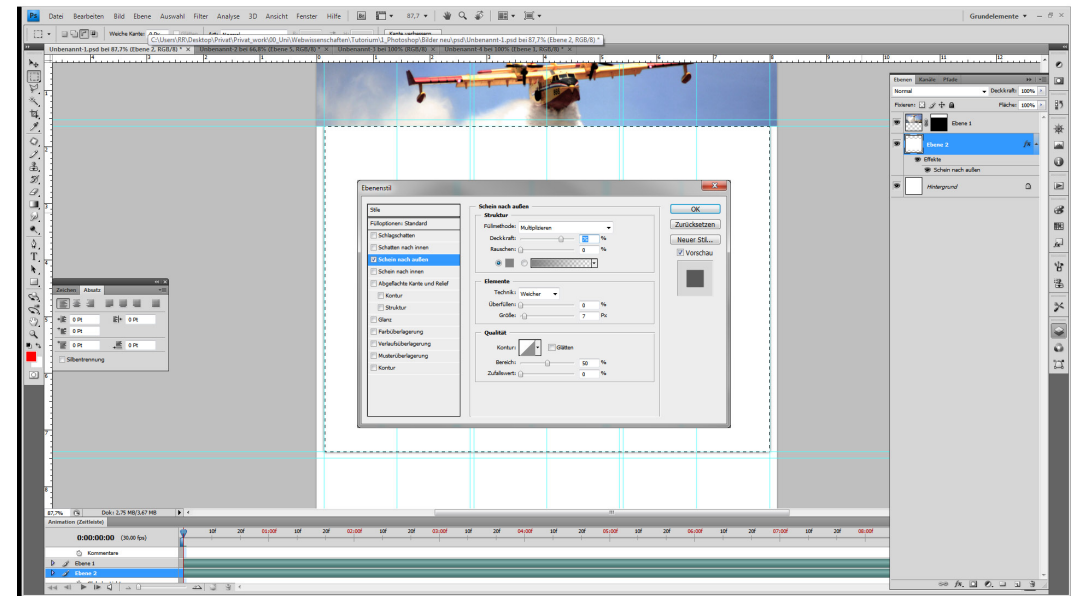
Ps Datei Bearbeiten Bild Ebene Auswahl Filter Analyse 3D Ansicht Fenster Hilfe 87,7 Grundelemente

Weiche Kante: Kante verbessern

C:\Users\RR\Desktop\Privat\Privat_work\00_Uni\Webwissenschaften\Tutorium\3_Photoshop\Bilder neu\psd\Unbenannt-1.psd bei 87,7% (Ebene 2, RGB/8) *

Unbenannt-1.psd bei 87,7% (Ebene 2, RGB/8) * Unbenannt-2 bei 66,8% (Ebene 5, RGB/8) * Unbenannt-3 bei 100% (RGB/8) * Unbenannt-4 bei 100% (Ebene 1, RGB/8) *

Zeichen Absatz
0 Pt 0 Pt
0 Pt
0 Pt 0 Pt
Silbentrennung

Ebenenstil

Stile
Fülloptionen: Standard
Schlagschatten
Schatten nach innen
Schein nach außen
Schein nach innen
Abgeflachte Kante und Relief
Kontur
Struktur
Glanz
Farbüberlagerung
Verlaufsüberlagerung
Musterüberlagerung
Kontur

Schein nach außen
Struktur
Füllmethode: Multiplizieren
Deckkraft: 75 %
Rauschen: 0 %

Elemente
Technik: Weicher
Überfüllen: 0 %
Größe: 7 Px

Qualität
Kontur: Glätten
Bereich: 50 %
Zufallswert: 0 %

OK
Zurücksetzen
Neuer Stil...
Vorschau

Ebenen Kanäle Pfade
Normal Deckkraft: 100%
Fixieren: Fläche: 100%
Ebene 1
Ebene 2
Effekte
Schein nach außen
Hintergrund

87,7% Dok.: 2,75 MB/3,67 MB

Animation (Zeitleiste)
0:00:00:00 (30,00 fps)
10f 20f 01:00f 10f 20f 02:00f 10f 20f 03:00f 10f 20f 04:00f 10f 20f 05:00f 10f 20f 06:00f 10f 20f 07:00f 10f 20f 08:00f
Kommentare
Ebene 1
Ebene 2